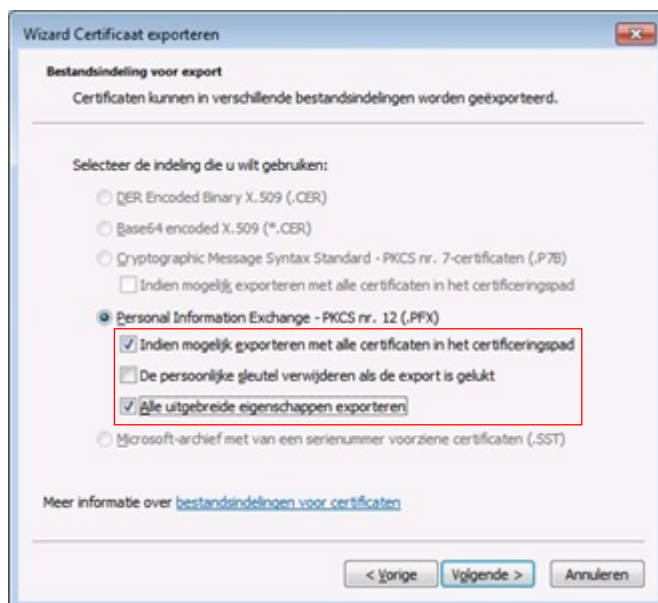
Wizard Certificaat exporteren

Bestandsindeling voor export

Certificaten kunnen in verschillende bestandsindelingen worden geëxporteerd.

Selecteer de indeling die u wilt gebruiken:

DER Encoded Binary X.509 (.CER)

Base64 encoded X.509 (*.CER)

Cryptographic Message Syntax Standard - PKCS nr. 7-certificaten (.P7B)

Indien mogelijk exporteren met alle certificaten in het certificeringspad

Personal Information Exchange - PKCS nr. 12 (.PFX)

Indien mogelijk exporteren met alle certificaten in het certificeringspad

De persoonlijke sleutel verwijderen als de export is gelukt

Alle uitgebreide eigenschappen exporteren

Microsoft-archief met van een serienummer voorziene certificaten (.SST)

Meer informatie over bestandsindelingen voor certificaten

< Vorige | Volgende > | Annuleren